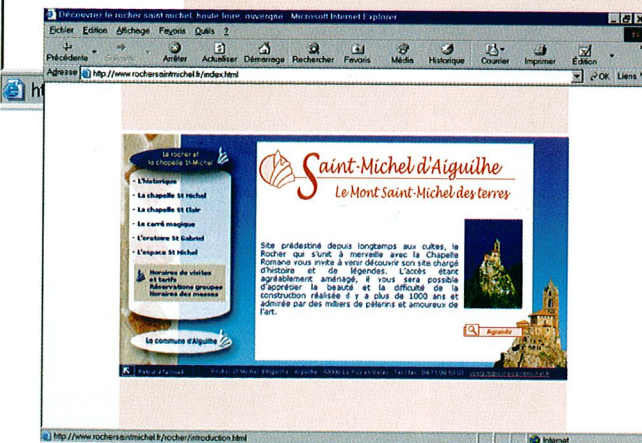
Découvrir le rocher saint michel, haute loire, auvergne - Microsoft Internet Explorer

Fichier Edition Affichage Favoris Outils ?

Précédente Suivante Arrêter Actualiser Démarrage Rechercher Favoris Média Historique Courrier Imprimer Edition

Adresse http://www.rochersaintmichel.fr/index.html OK Liens

ht

Le rocher et la chapelle St-Michel

- L'historique
- La chapelle St Michel
- La chapelle St Clair
- Le carré magique
- L'oratoire St Gabriel
- L'espace St Michel

Horaires de visites et tarifs
Réservations groupes
Horaires des messes

La commune d'Aiguilhe

Saint-Michel d'Aiguilhe

Le Mont Saint-Michel des terres

Site prédestiné depuis longtemps aux cultes, le Rocher qui s'unit à merveille avec la Chapelle Romane vous invite à venir découvrir son site chargé d'histoire et de légendes. L'accès étant agréablement aménagé, il vous sera possible d'apprécier la beauté et la difficulté de la construction réalisée il y a plus de 1000 ans et admirée par des milliers de pèlerins et amoureux de l'art.

Agrandir

Retour à l'accueil Rocher St Michel d'Aiguilhe - Aiguilhe - 43000 Le Puy en Velay - Tel / Fax : 04 71 09 50 03 - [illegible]

http://www.rochersaintmichel.fr/rocher/introduction.html Internet